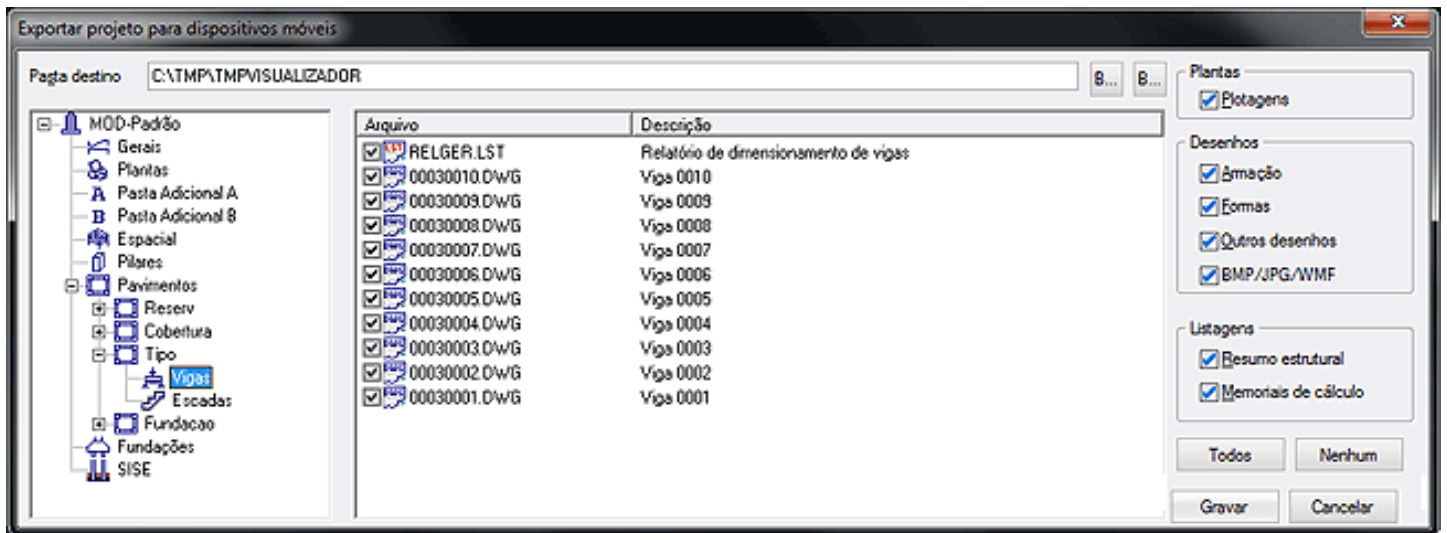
Exportar projeto para dispositivos móveis

Pasta destino C:\TMP\TMP\VISUALIZADOR B... B...

MOD-Padrão
Gerais
Plantas
Pasta Adicional A
Pasta Adicional B
Espacial
Pilares
Pavimentos
Reserv
Cobertura
Tipo
Vigas
Escadas
Fundacao
Fundações
SISE

| Arquivo | Descrição |
|---|---|
| RELGER.LST | Relatório de dimensionamento de vigas |
| 00030010.DWG | Viga 0010 |
| 00030009.DWG | Viga 0009 |
| 00030008.DWG | Viga 0008 |
| 00030007.DWG | Viga 0007 |
| 00030006.DWG | Viga 0006 |
| 00030005.DWG | Viga 0005 |
| 00030004.DWG | Viga 0004 |
| 00030003.DWG | Viga 0003 |
| 00030002.DWG | Viga 0002 |
| 00030001.DWG | Viga 0001 |

Plantas
Plotagens

Desenhos
Armação
Formas
Outros desenhos
BMP/JPG/WMF

Listagens
Resumo estrutural
Memoriais de cálculo

Todos Nenhum

Gravar Cancelar